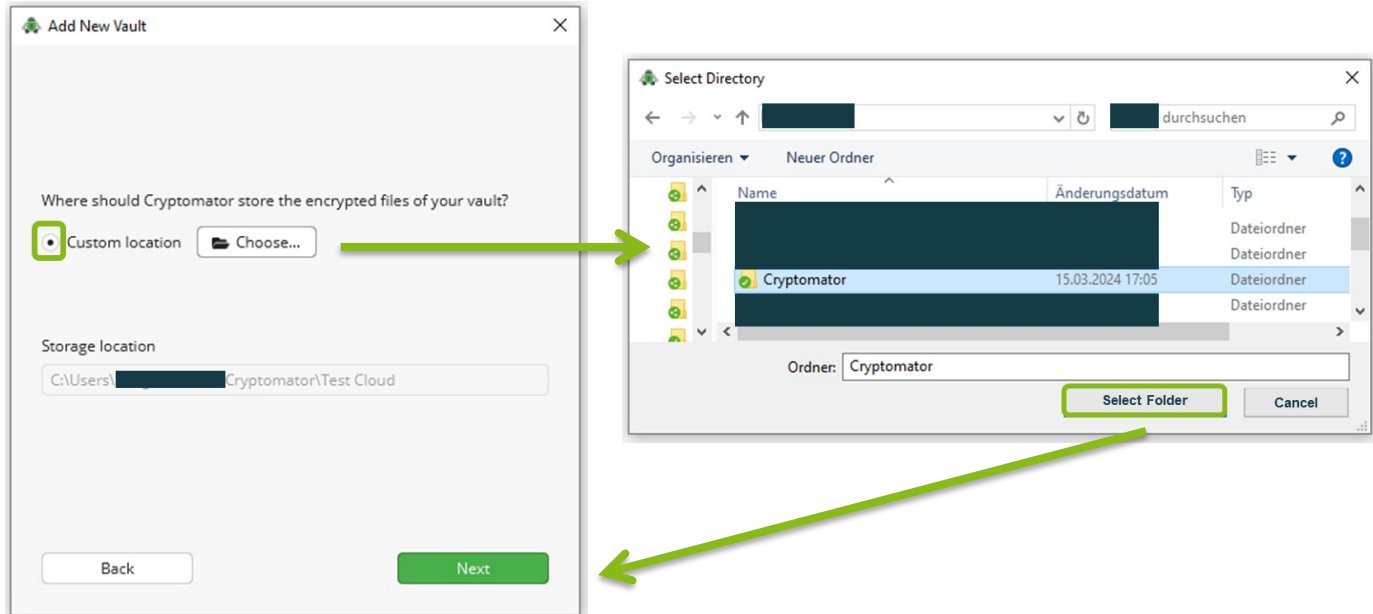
Add New Vault

Where should Cryptomator store the encrypted files of your vault?

Custom location Choose...

Storage location

C:\Users\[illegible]Cryptomator\Test Cloud

Back

Next

Select Directory

durchsuchen

Organisieren ▾ Neuer Ordner

| Name | Änderungsdatum | Typ |
|---|---|---|
| | | Dateiordner |
| | | Dateiordner |
| Cryptomator | 15.03.2024 17:05 | Dateiordner |
| | | Dateiordner |

Ordner: Cryptomator

Select Folder

Cancel